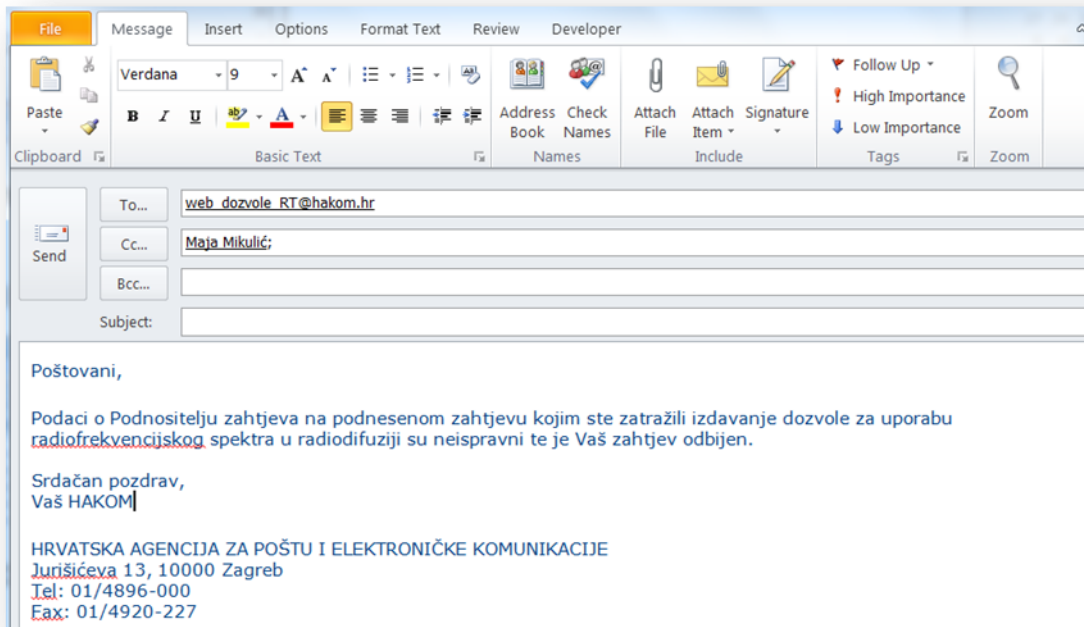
File Message Insert Options Format Text Review Developer

Paste
Clipboard

Verdana 9
B I U
Basic Text

Address Book
Check Names
Names

Attach File
Attach Item
Signature
Include

Follow Up
High Importance
Low Importance
Tags

Zoom
Zoom

Send

To... web_dozvole_RT@hakom.hr
Cc... Maja Mikulić;
Bcc...
Subject:

Poštovani,

Podaci o Podnositelju zahtjeva na podnesenom zahtjevu kojim ste zatražili izdavanje dozvole za uporabu radiofrekvencijskog spektra u radiodifuziji su neispravni te je Vaš zahtjev odbijen.

Srdačan pozdrav,
Vaš HAKOM

HRVATSKA AGENCIJA ZA POŠTU I ELEKTRONIČKE KOMUNIKACIJE
Jurišićeva 13, 10000 Zagreb
Tel: 01/4896-000
Fax: 01/4920-227